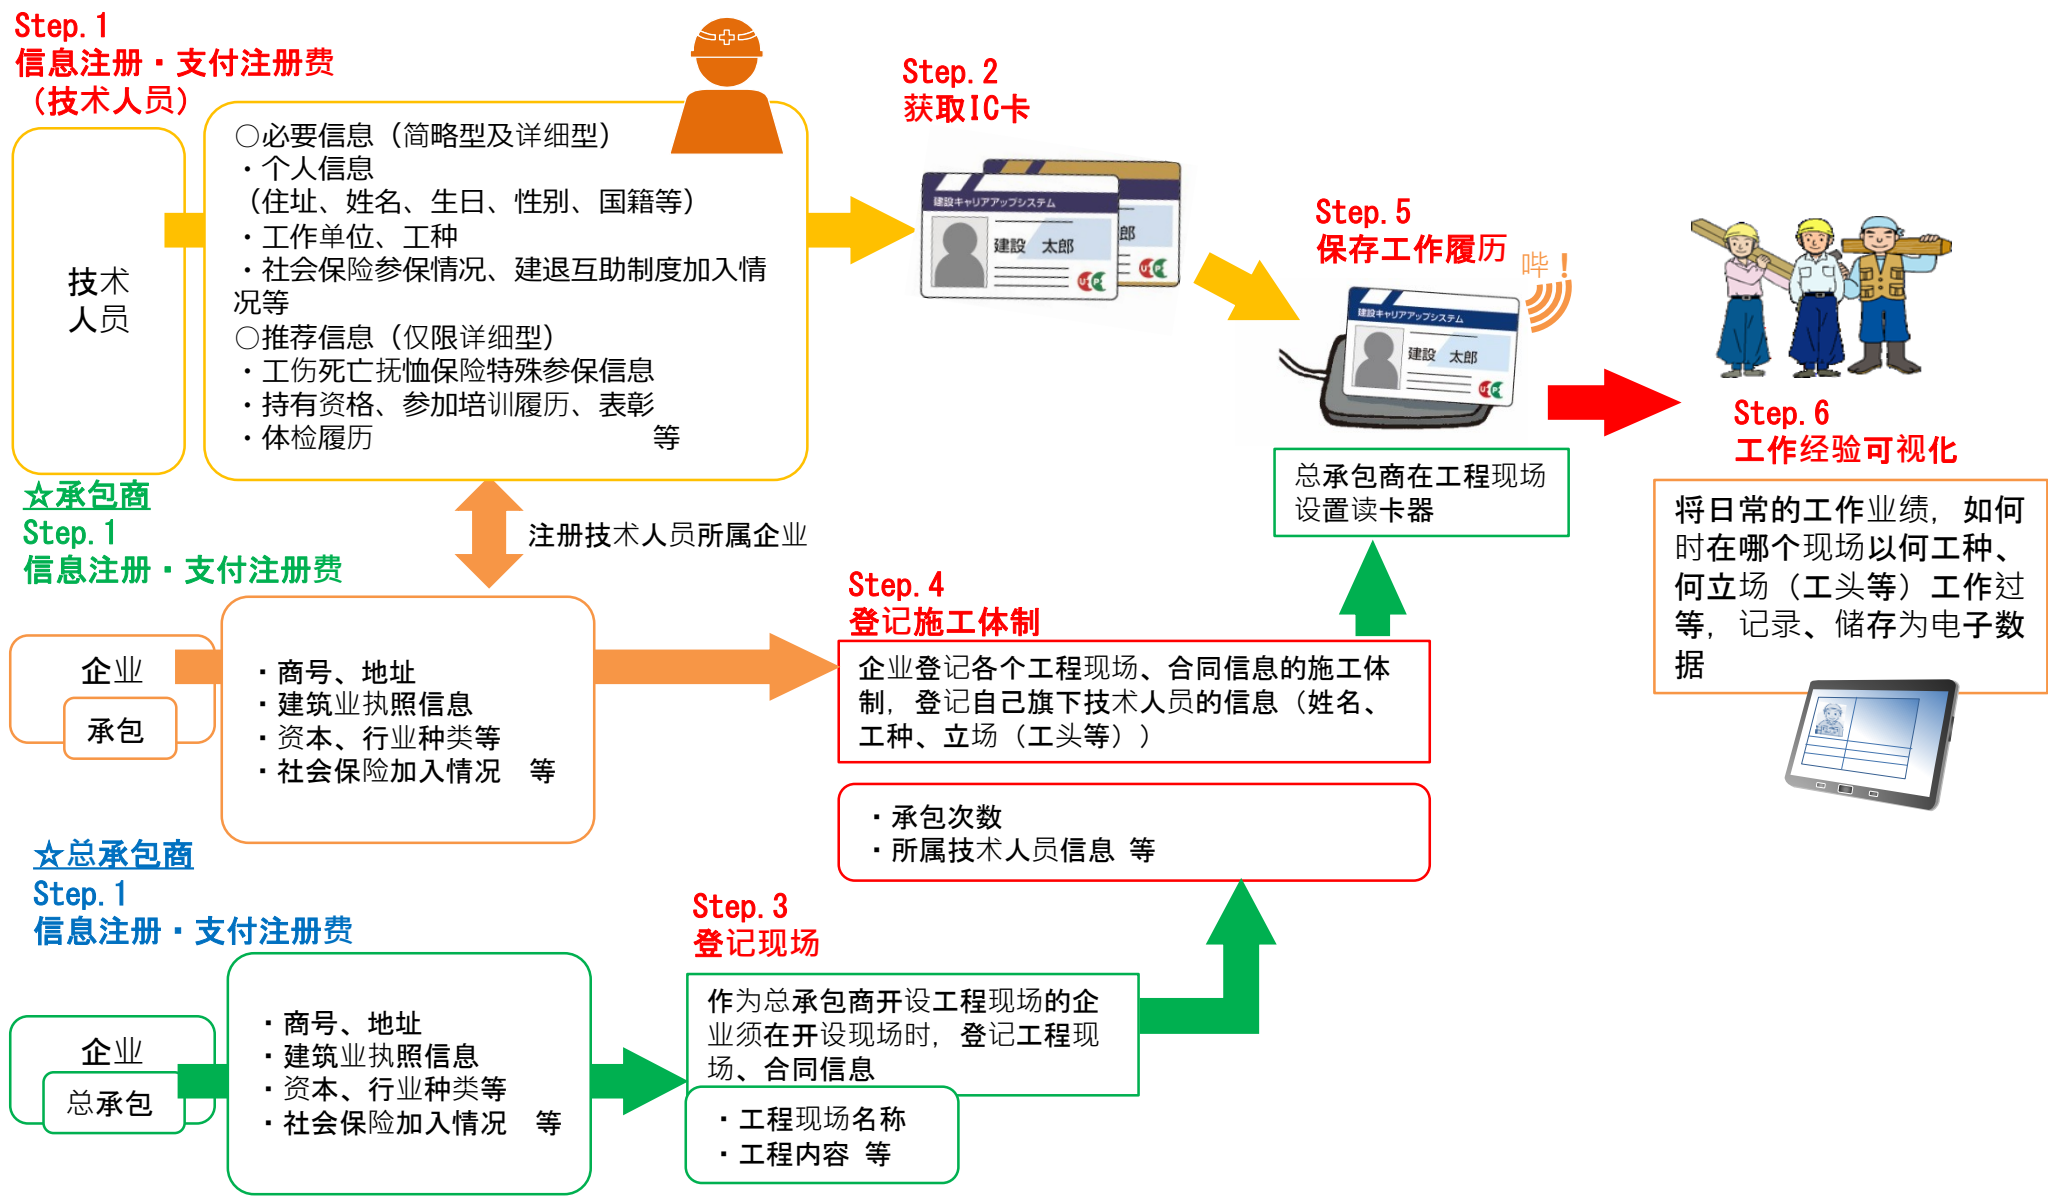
Step. 1
信息注册・支付注册费
（技术人员）

技术
人员

○必要信息（简略型及详细型）
・个人信息
（住址、姓名、生日、性别、国籍等）
・工作单位、工种
・社会保险参保情况、建退互助制度加入情况等
○推荐信息（仅限详细型）
・工伤死亡抚恤保险特殊参保信息
・持有资格、参加培训履历、表彰
・体检履历 等

Step. 2
获取IC卡

建設キャリアアップシステム
建設 太郎
郎

Step. 5
保存工作履历

哔！

建設キャリアアップシステム
建設 太郎

总承包商在工程现场设置读卡器

Step. 6
工作经验可视化

将日常的工作业绩，如何时在哪个现场以何工种、何立场（工头等）工作过等，记录、储存为电子数据

☆承包商
Step. 1
信息注册・支付注册费

注册技术人员所属企业

企业
承包

・商号、地址
・建筑业执照信息
・资本、行业种类等
・社会保险加入情况 等

Step. 4
登记施工体制

企业登记各个工程现场、合同信息的施工体制，登记自己旗下技术人员的信息（姓名、工种、立场（工头等））

・承包次数
・所属技术人员信息 等

☆总承包商
Step. 1
信息注册・支付注册费

企业
总承包

・商号、地址
・建筑业执照信息
・资本、行业种类等
・社会保险加入情况 等

Step. 3
登记现场

作为总承包商开设工程现场的企业须在开设现场时，登记工程现场、合同信息

・工程现场名称
・工程内容 等